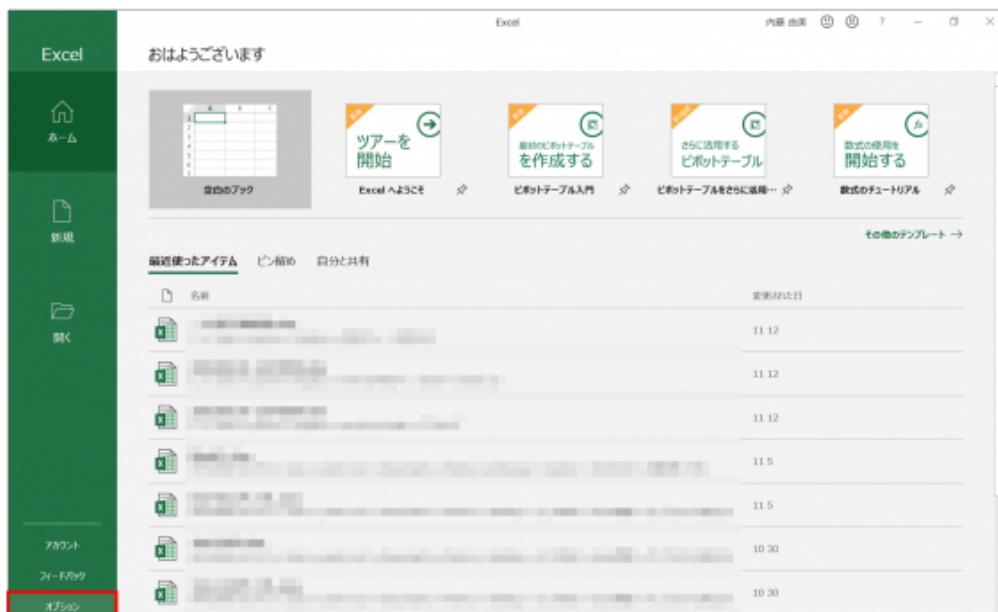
Excel

ホーム

新規

開く

アカウント

フィードバック

オプション

Excel

内藤 由美 ? – ×

おはようございます

空白のブック

ツアーを開始

Excel へようこそ

最初のピボットテーブルを作成する

ピボットテーブル入門

さらに活用するピボットテーブル

ピボットテーブルをさらに活用…

数式の使用を開始する

数式のチュートリアル

その他のテンプレート →

最近使ったアイテム　ピン留め　自分と共有

名前　変更された日

11 12

11 12

11 12

11 5

11 5

10 30

10 30